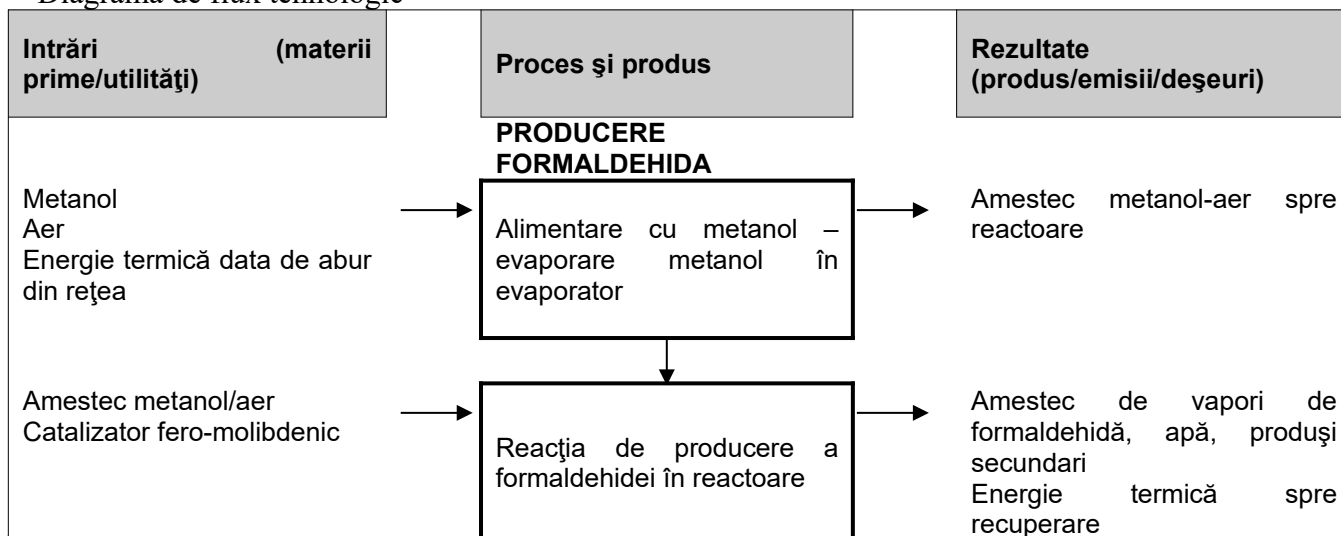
Diagrama de flux tehnologic

| Intrări (materii prime/utilităţi) | Proces şi produs | Rezultate (produs/emisii/deşeuri) |
|---|---|---|
| | PRODUCERE FORMALDEHIDA | |
| Metanol<br>Aer<br>Energie termică data de abur din reţea | Alimentare cu metanol – evaporare metanol în evaporator | Amestec metanol-aer spre reactoare |
| Amestec metanol/aer<br>Catalizator fero-molibdenic | Reacţia de producere a formaldehidei în reactoare | Amestec de vapori de formaldehidă, apă, produşi secundari<br>Energie termică spre recuperare |